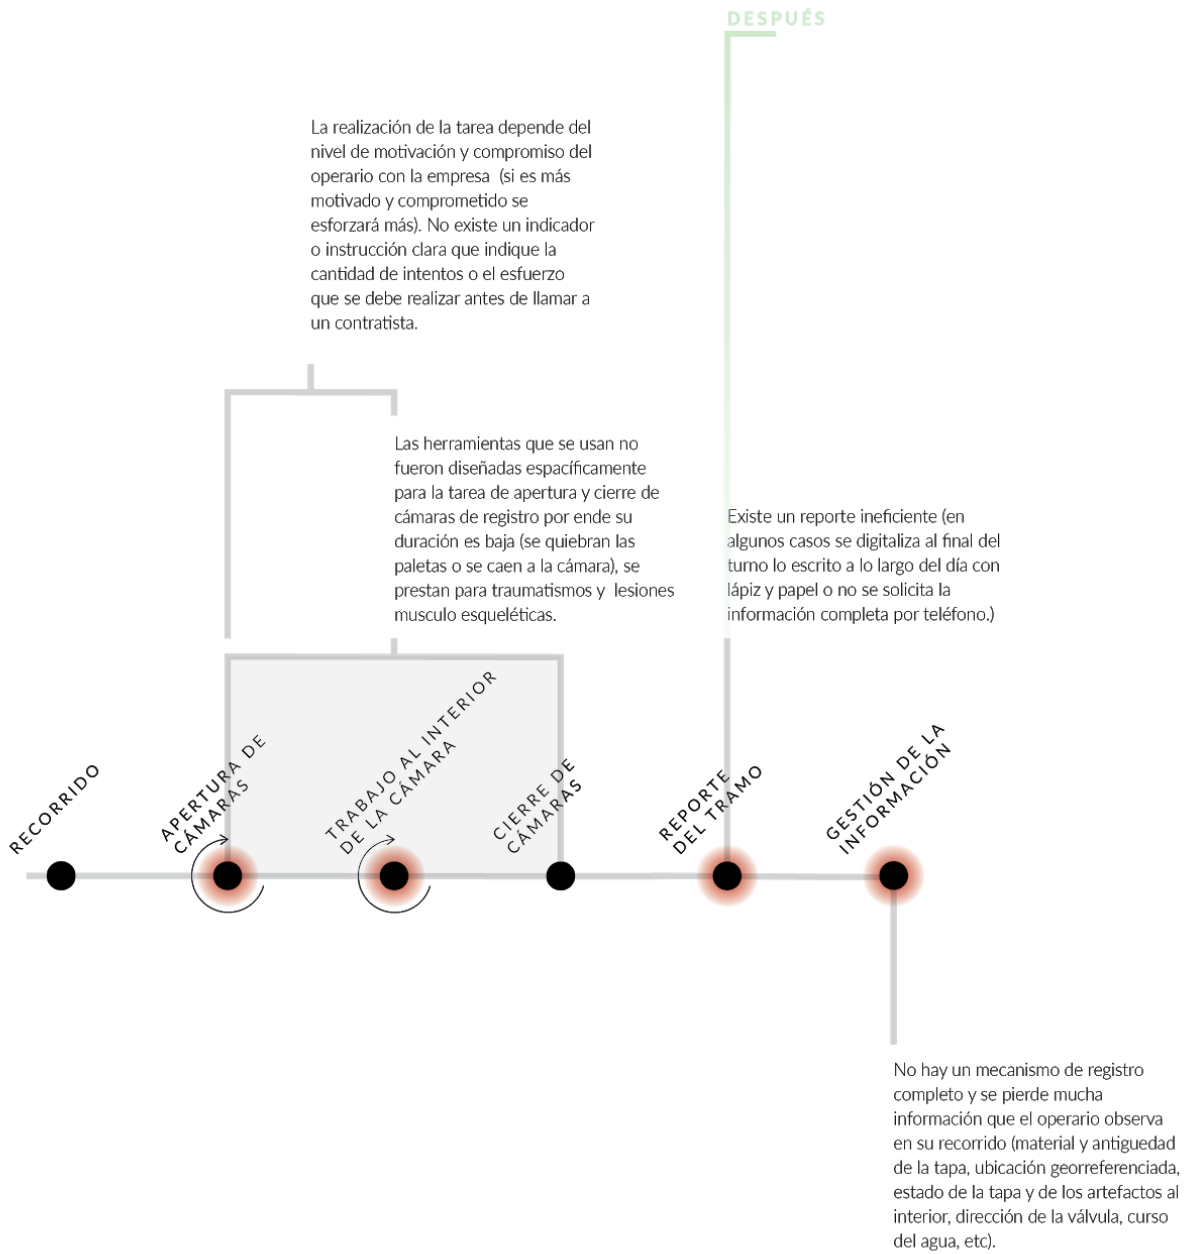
DESPUÉS

La realización de la tarea depende del nivel de motivación y compromiso del operario con la empresa (si es más motivado y comprometido se esforzará más). No existe un indicador o instrucción clara que indique la cantidad de intentos o el esfuerzo que se debe realizar antes de llamar a un contratista.

Las herramientas que se usan no fueron diseñadas espacíficamente para la tarea de apertura y cierre de cámaras de registro por ende su duración es baja (se quiebran las paletas o se caen a la cámara), se prestan para traumatismos y lesiones musculo esqueléticas.

Existe un reporte ineficiente (en algunos casos se digitaliza al final del turno lo escrito a lo largo del día con lápiz y papel o no se solicita la información completa por teléfono.)

RECORRIDO

APERTURA DE CÁMARAS

TRABAJO AL INTERIOR DE LA CÁMARA

CIERRE DE CÁMARAS

REPORTE DEL TRAMO

GESTIÓN DE LA INFORMACIÓN

No hay un mecanismo de registro completo y se pierde mucha información que el operario observa en su recorrido (material y antiguedad de la tapa, ubicación georreferenciada, estado de la tapa y de los artefactos al interior, dirección de la válvula, curso del agua, etc).